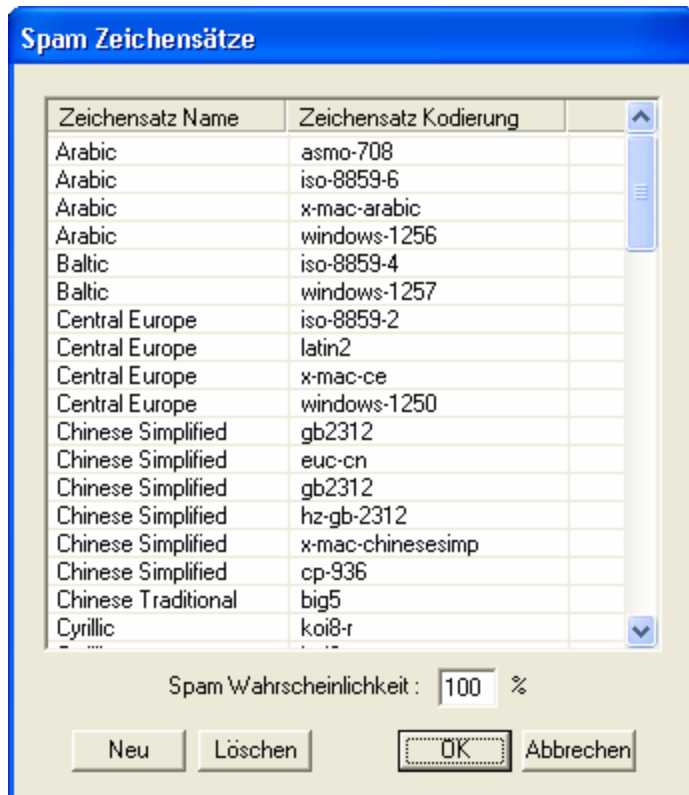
Spam Zeichensätze

| Zeichensatz Name | Zeichensatz Kodierung |
|---|---|
| Arabic | asmo-708 |
| Arabic | iso-8859-6 |
| Arabic | x-mac-arabic |
| Arabic | windows-1256 |
| Baltic | iso-8859-4 |
| Baltic | windows-1257 |
| Central Europe | iso-8859-2 |
| Central Europe | latin2 |
| Central Europe | x-mac-ce |
| Central Europe | windows-1250 |
| Chinese Simplified | gb2312 |
| Chinese Simplified | euc-cn |
| Chinese Simplified | gb2312 |
| Chinese Simplified | hz-gb-2312 |
| Chinese Simplified | x-mac-chinesesimp |
| Chinese Simplified | cp-936 |
| Chinese Traditional | big5 |
| Cyrillic | koi8-r |
| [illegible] | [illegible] |

Spam Wahrscheinlichkeit : 100 %

Neu Löschen OK Abbrechen